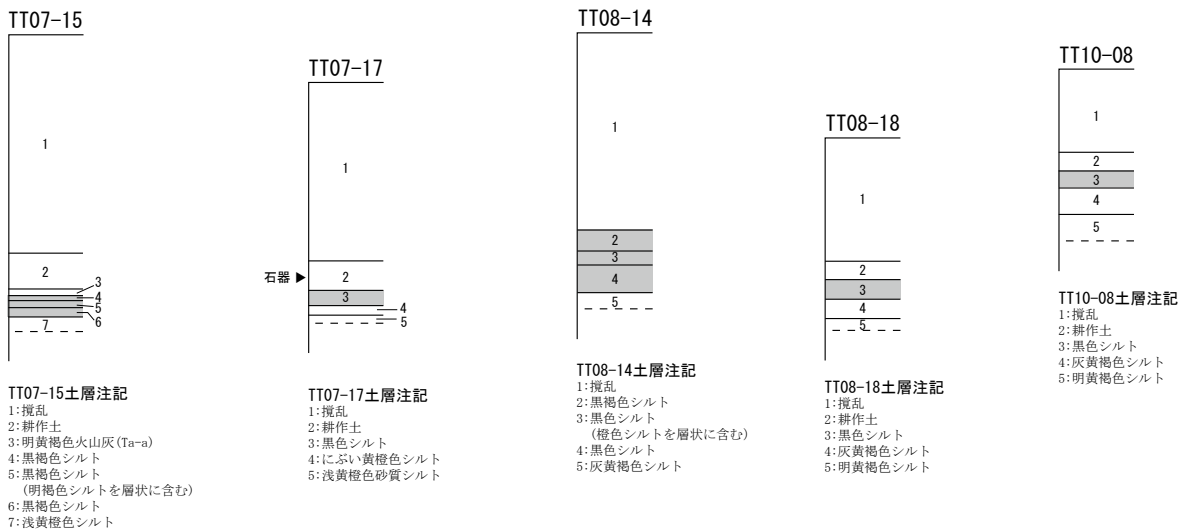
TT07-15

1

2

3
4
5
6
7

TT07-15土層注記
1:撹乱
2:耕作土
3:明黄褐色火山灰(Ta-a)
4:黒褐色シルト
5:黒褐色シルト
（明褐色シルトを層状に含む）
6:黒褐色シルト
7:浅黄橙色シルト

TT07-17

1

石器 ▶ 2
3
4
5

TT07-17土層注記
1:撹乱
2:耕作土
3:黒色シルト
4:にぶい黄橙色シルト
5:浅黄橙色砂質シルト

TT08-14

1

2
3
4
5

TT08-14土層注記
1:撹乱
2:黒褐色シルト
3:黒色シルト
（橙色シルトを層状に含む）
4:黒色シルト
5:灰黄褐色シルト

TT08-18

1

2
3
4
5

TT08-18土層注記
1:撹乱
2:耕作土
3:黒色シルト
4:灰黄褐色シルト
5:明黄褐色シルト

TT10-08

1

2
3
4
5

TT10-08土層注記
1:撹乱
2:耕作土
3:黒色シルト
4:灰黄褐色シルト
5:明黄褐色シルト